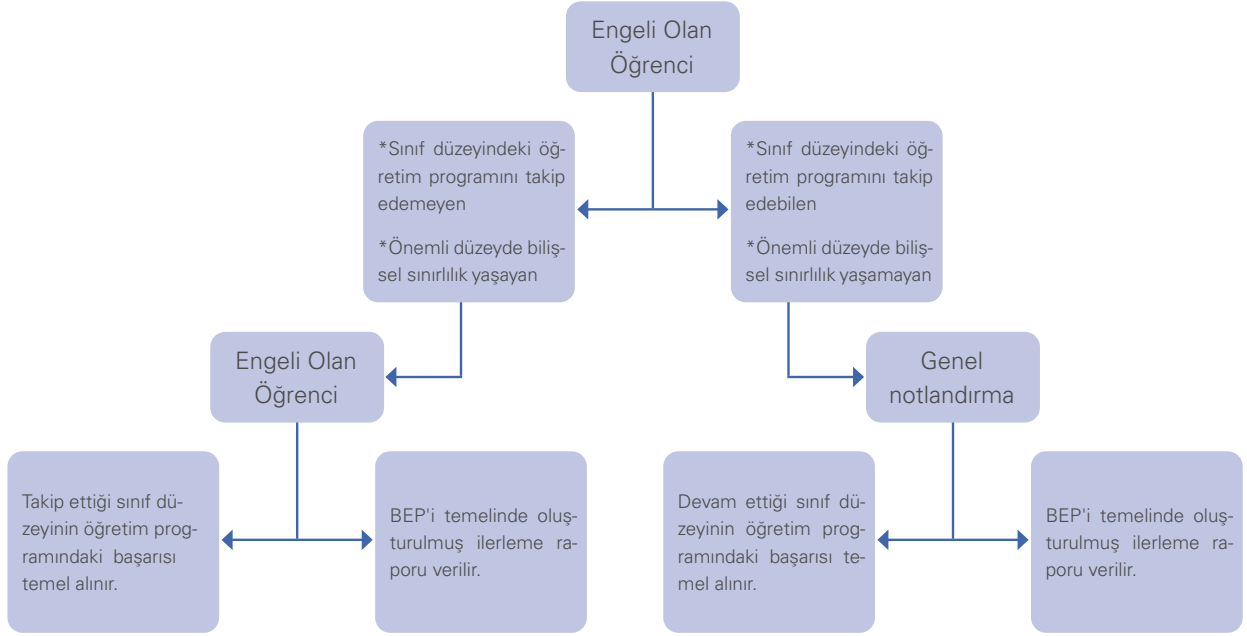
Engeli Olan Öğrenci

*Sınıf düzeyindeki öğretim programını takip edemeyen

*Önemli düzeyde bilişsel sınırlılık yaşayan

*Sınıf düzeyindeki öğretim programını takip edebilen

*Önemli düzeyde bilişsel sınırlılık yaşamayan

Engeli Olan Öğrenci

Genel notlandırma

Takip ettiği sınıf düzeyinin öğretim programındaki başarısı temel alınır.

BEP'i temelinde oluşturulmuş ilerleme raporu verilir.

Devam ettiği sınıf düzeyinin öğretim programındaki başarısı temel alınır.

BEP'i temelinde oluşturulmuş ilerleme raporu verilir.